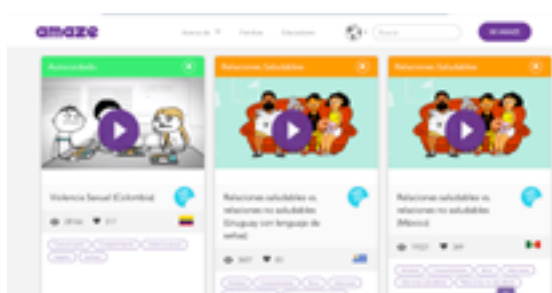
amaze

Acerca de ▼ Familias Educadores Buscar

Autocuidado

Violencia Sexual (Colombia)

Relaciones Saludables

Relaciones saludables vs relaciones no saludables (Uruguay con lenguaje de señas)

Relaciones Saludables

Relaciones saludables vs relaciones no saludables (México)